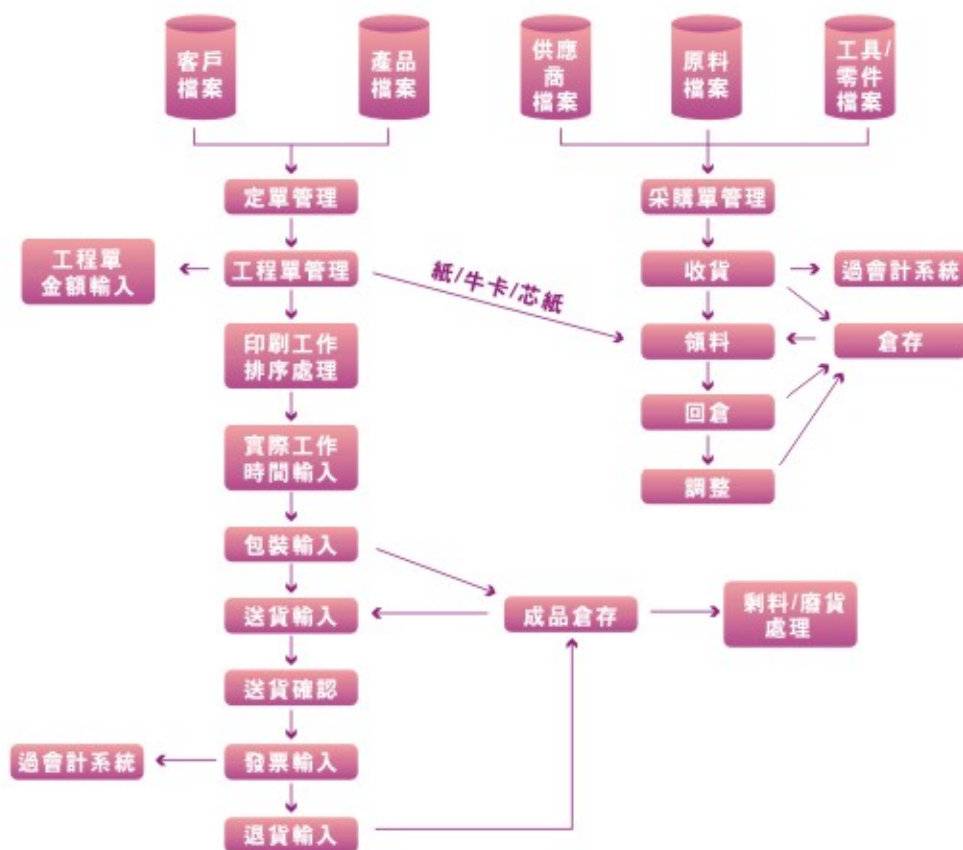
客戶檔案

產品檔案

供應商檔案

原料檔案

工具/零件檔案

定單管理

采購單管理

工程單金額輸入

工程單管理

紙/牛卡/芯紙

收貨

過會計系統

領料

倉存

印刷工作排序處理

回倉

實際工作時間輸入

調整

包裝輸入

送貨輸入

成品倉存

剩料/廢貨處理

送貨確認

過會計系統

發票輸入

退貨輸入